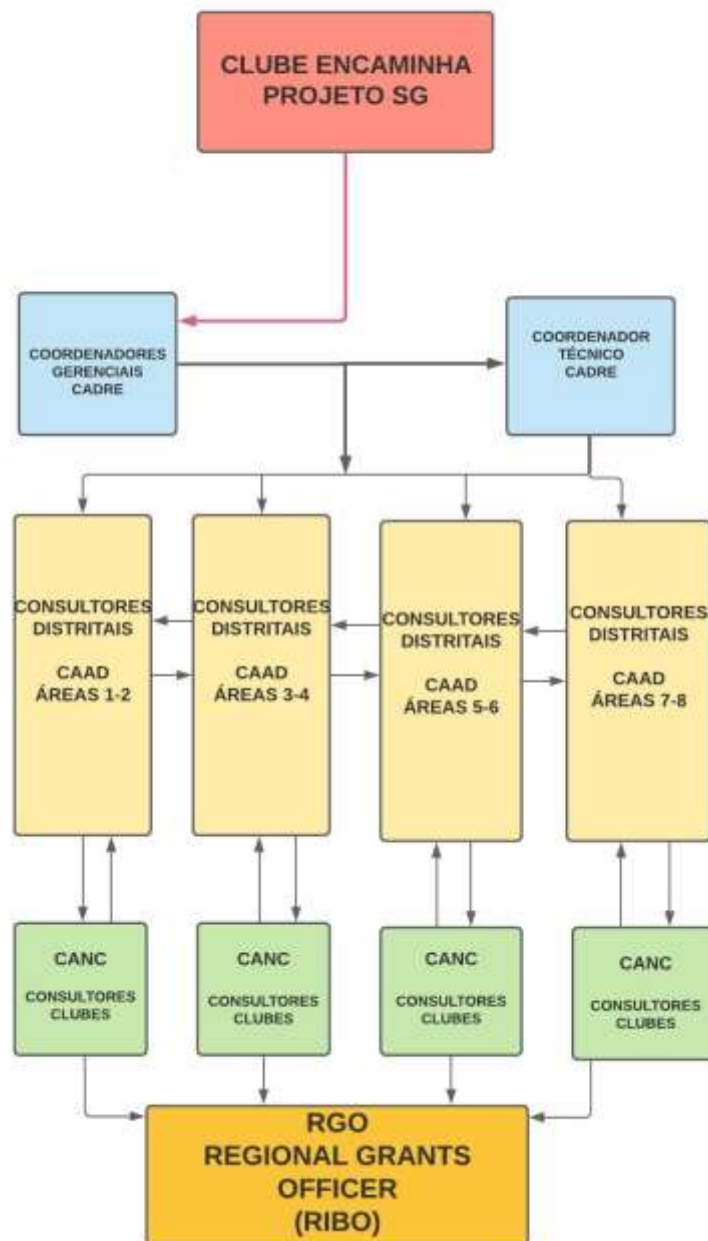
CLUBE ENCAMINHA PROJETO SG

COORDENADORES GERENCIAIS CADRE

COORDENADOR TÉCNICO CADRE

CONSULTORES DISTRITAIS

CAAD ÁREAS 1-2

CONSULTORES DISTRITAIS

CAAD ÁREAS 3-4

CONSULTORES DISTRITAIS

CAAD ÁREAS 5-6

CONSULTORES DISTRITAIS

CAAD ÁREAS 7-8

CANC

CONSULTORES CLUBES

CANC

CONSULTORES CLUBES

CANC

CONSULTORES CLUBES

CANC

CONSULTORES CLUBES

RGO
REGIONAL GRANTS OFFICER
(RIBO)